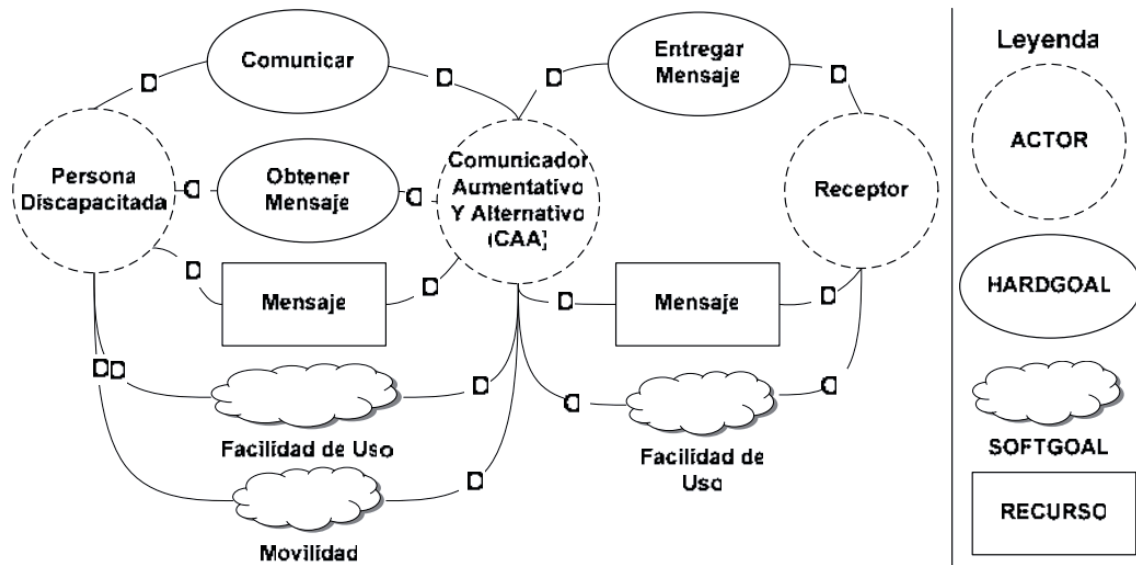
Comunicar

D

D

D

Entregar Mensaje

D

Leyenda

Persona Discapacitada

D

Obtener Mensaje

D

Comunicador Aumentativo Y Alternativo (CAA)

Receptor

ACTOR

D

Mensaje

D

D

Mensaje

D

HARDGOAL

DD

D

D

D

Facilidad de Uso

Facilidad de Uso

SOFTGOAL

D

Movilidad

RECURSO